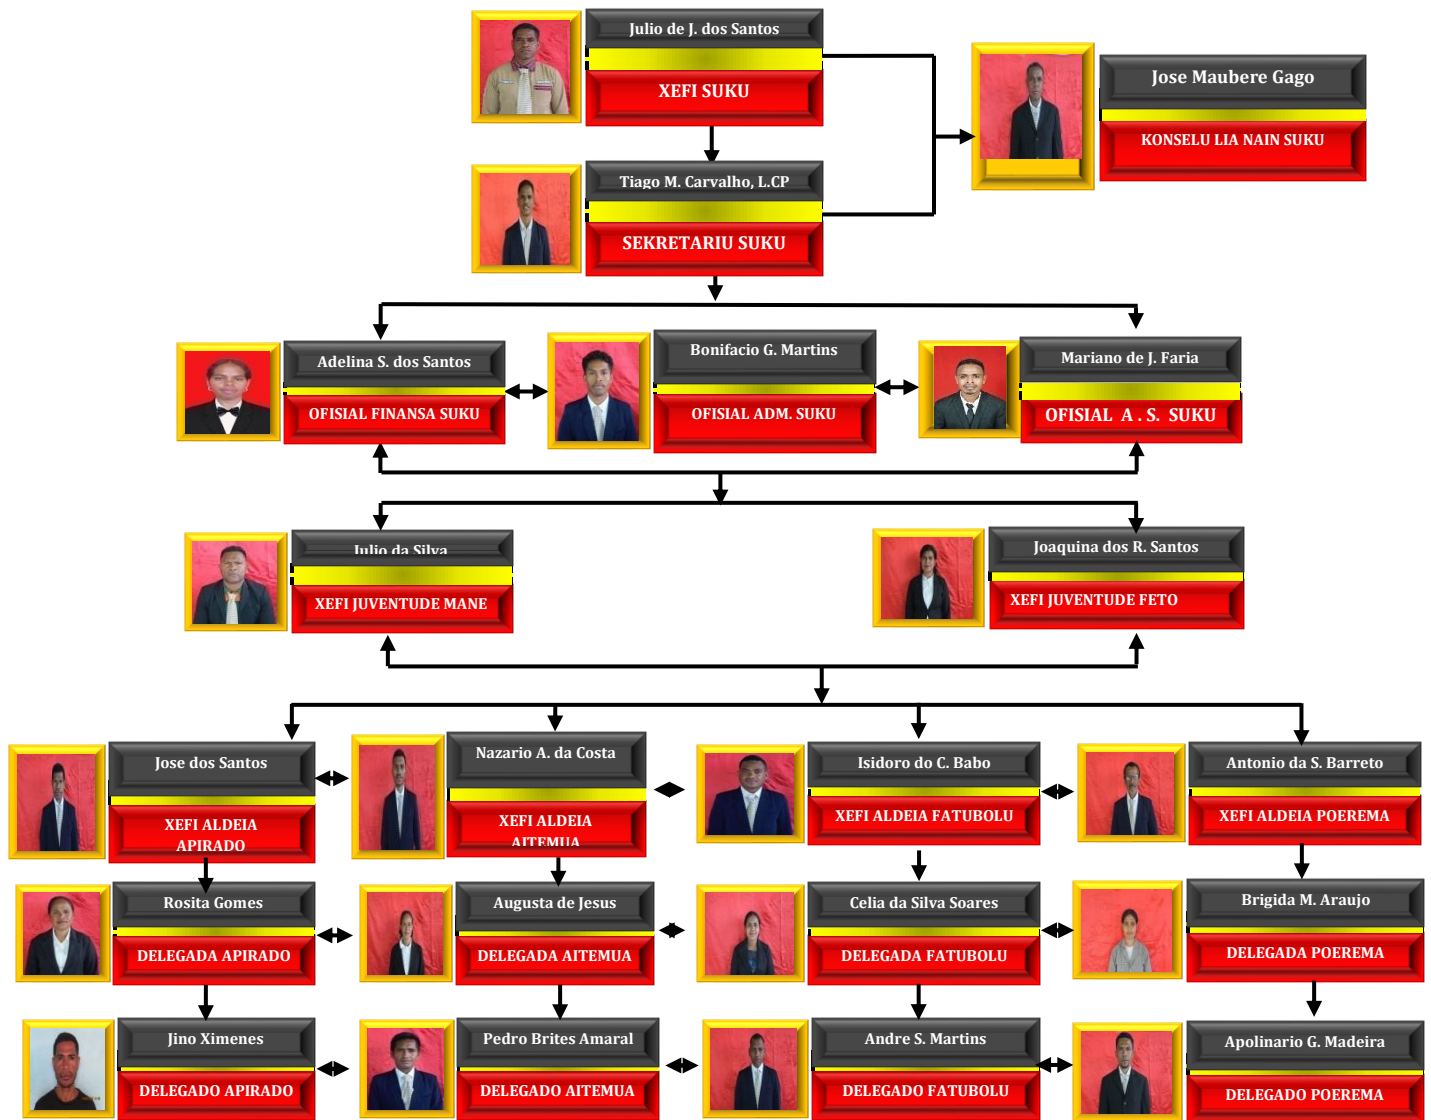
Julio de J. dos Santos

XEFI SUKU

Jose Maubere Gago

KONSELU LIA NAIN SUKU

Tiago M. Carvalho, L.CP

SEKRETARIU SUKU

Adelina S. dos Santos

OFISIAL FINANSA SUKU

Bonifacio G. Martins

OFISIAL ADM. SUKU

Mariano de J. Faria

OFISIAL A . S. SUKU

Julio da Silva

XEFI JUVENTUDE MANE

Joaquina dos R. Santos

XEFI JUVENTUDE FETO

Jose dos Santos

XEFI ALDEIA APIRADO

Nazario A. da Costa

XEFI ALDEIA AITEMUA

Isidoro do C. Babo

XEFI ALDEIA FATUBOLU

Antonio da S. Barreto

XEFI ALDEIA POEREMA

Rosita Gomes

DELEGADA APIRADO

Augusta de Jesus

DELEGADA AITEMUA

Celia da Silva Soares

DELEGADA FATUBOLU

Brigida M. Araujo

DELEGADA POEREMA

Jino Ximenes

DELEGADO APIRADO

Pedro Brites Amaral

DELEGADO AITEMUA

Andre S. Martins

DELEGADO FATUBOLU

Apolinario G. Madeira

DELEGADO POEREMA